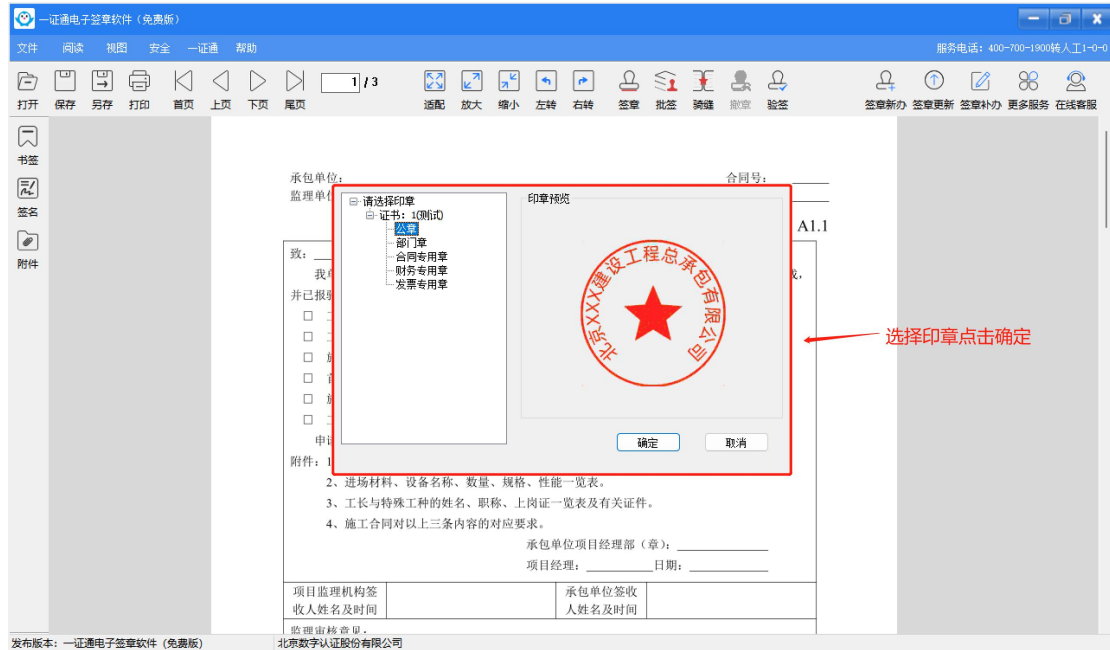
一证通电子签章软件（免费版）

文件 阅读 视图 安全 一证通 帮助

服务电话：400-700-1900转人工1-0-0

打开 保存 另存 打印 首页 上页 下页 尾页 1 / 3 适配 放大 缩小 左转 右转 签章 批签 骑缝 撤章 验签 签章新办 签章更新 签章补办 更多服务 在线客服

书签 签名 附件

承包单位： 合同号：

监理单

A1.1

致：

我

并已报

☐ 工

☐ 工

☐ 施

☐ 首

☐ 施

☐ 工

申

附件：1

请选择印章
证书：1(测试)
公章
部门章
合同专用章
财务专用章
发票专用章

印章预览

北京XXX建设工程总承包有限公司

确定 取消

选择印章点击确定

2、进场材料、设备名称、数量、规格、性能一览表。

3、工长与特殊工种的姓名、职称、上岗证一览表及有关证件。

4、施工合同对以上三条内容的对应要求。

承包单位项目经理部（章）：

项目经理：　　　　日期：

| 项目监理机构签收人姓名及时间 | | 承包单位签收人姓名及时间 | |
|---|---|---|---|

监理审核意见：

发布版本：一证通电子签章软件（免费版） 北京数字认证股份有限公司